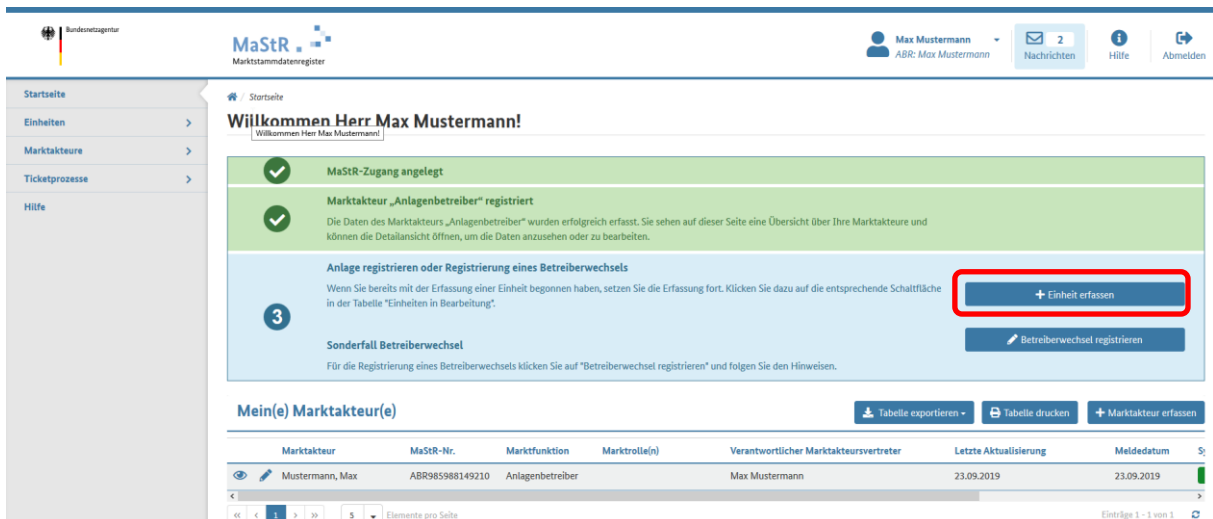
Bundesnetzagentur

MaStR
Marktstammdatenregister

Max Mustermann
ABR: Max Mustermann

2
Nachrichten

Hilfe

Abmelden

Startseite
Einheiten
Marktakteure
Ticketprozesse
Hilfe

Startseite

Willkommen Herr Max Mustermann!
Willkommen Herr Max Mustermann!

MaStR-Zugang angelegt

Marktakteur „Anlagenbetreiber" registriert
Die Daten des Marktakteurs „Anlagenbetreiber" wurden erfolgreich erfasst. Sie sehen auf dieser Seite eine Übersicht über Ihre Marktakteure und können die Detailansicht öffnen, um die Daten anzusehen oder zu bearbeiten.

3

Anlage registrieren oder Registrierung eines Betreiberwechsels
Wenn Sie bereits mit der Erfassung einer Einheit begonnen haben, setzen Sie die Erfassung fort. Klicken Sie dazu auf die entsprechende Schaltfläche in der Tabelle "Einheiten in Bearbeitung".

+ Einheit erfassen

Sonderfall Betreiberwechsel
Für die Registrierung eines Betreiberwechsels klicken Sie auf "Betreiberwechsel registrieren" und folgen Sie den Hinweisen.

Betreiberwechsel registrieren

Mein(e) Marktakteur(e)

Tabelle exportieren
Tabelle drucken
+ Marktakteur erfassen

| | Marktakteur | MaStR-Nr. | Marktfunktion | Marktrolle(n) | Verantwortlicher Marktakteursvertreter | Letzte Aktualisierung | Meldedatum | Sy |
|---|---|---|---|---|---|---|---|---|
| | Mustermann, Max | ABR985988149210 | Anlagenbetreiber | | Max Mustermann | 23.09.2019 | 23.09.2019 | |

« ‹ 1 › » 5 Elemente pro Seite

Einträge 1 - 1 von 1